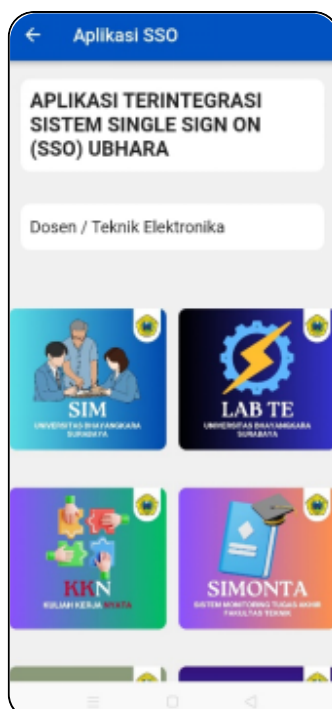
Aplikasi SSO

APLIKASI TERINTEGRASI SISTEM SINGLE SIGN ON (SSO) UBHARA

Dosen / Teknik Elektronika

SIM
UNIVERSITAS BHAYANGKARA SURABAYA

LAB TE
UNIVERSITAS BHAYANGKARA SURABAYA

KKN
KULIAH KERJA NYATA

SIMONTA
SISTEM MONITORING TUGAS AKHIR FAKULTAS TEKNIK